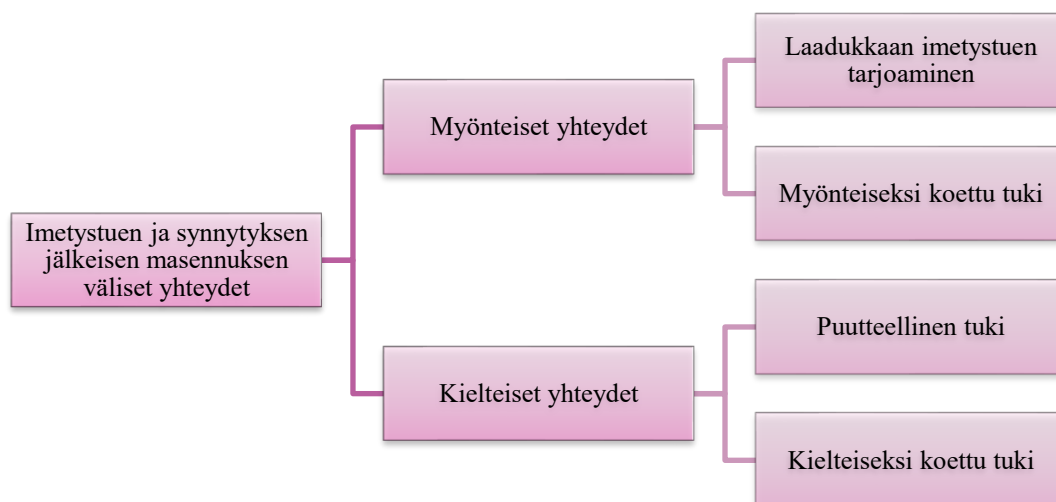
Imetystuen ja synnytyksen jälkeisen masennuksen väliset yhteydet

Myönteiset yhteydet

Laadukkaan imetystuen tarjoaminen

Myönteiseksi koettu tuki

Kielteiset yhteydet

Puutteellinen tuki

Kielteiseksi koettu tuki